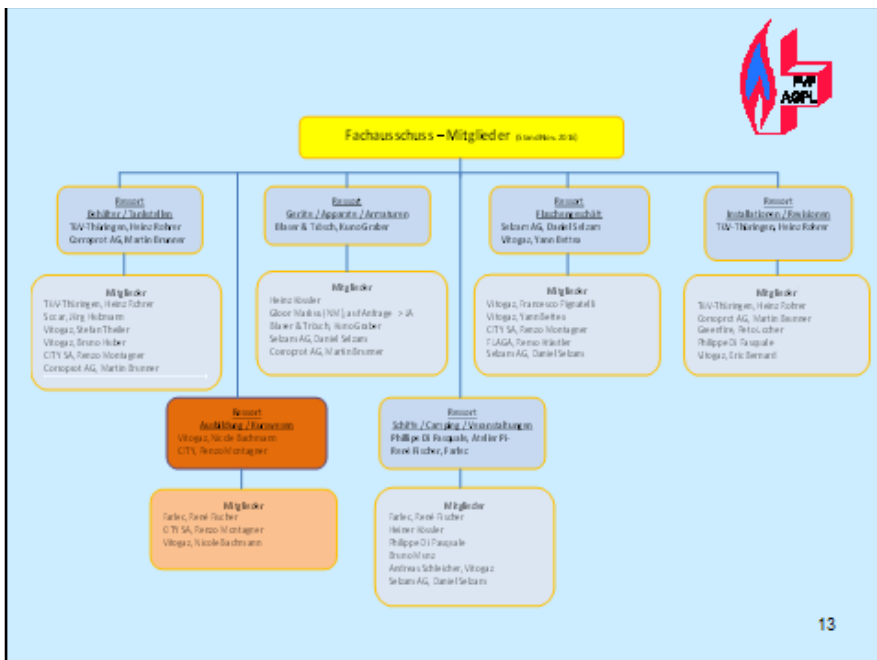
FVF
AGPL

Fachausschuss – Mitglieder (Stand Nov. 2016)

Ressort
Behälter / Tankstellen
TÜV-Thüringen, Heinz Rohrer
Corroprot AG, Martin Brunner

Mitglieder
TÜV-Thüringen, Heinz Rohrer
Socar, Jürg Hubmann
Vitogaz, Stefan Theiler
Vitogaz, Bruno Huber
CITY SA, Renzo Montagner
Corroprot AG, Martin Brunner

Ressort
Geräte / Apparate / Armaturen
Blaser & Trösch, Kuno Graber

Mitglieder
Heinz Kössler
Gloor Marina (NW) auf Anfrage -> JA
Blaser & Trösch, Kuno Graber
Selzam AG, Daniel Selzam
Corroprot AG, Martin Brunner

Ressort
Flaschengeschäft
Selzam AG, Daniel Selzam
Vitogaz, Yann Bettex

Mitglieder
Vitogaz, Francesco Pignatelli
Vitogaz, Yann Bettex
CITY SA, Renzo Montagner
FLAGA, Renzo Häutler
Selzam AG, Daniel Selzam

Ressort
Installationen / Revisionen
TÜV-Thüringen, Heinz Rohrer

Mitglieder
TÜV-Thüringen, Heinz Rohrer
Corroprot AG, Martin Brunner
Gerefine, Peter Locher
Philippe Di Pasquale
Vitogaz, Eric Bernard

Ressort
Ausbildung / Kurswesen
Vitogaz, Nicole Bachmann
CITY, Renzo Montagner

Mitglieder
Farlec, René Fischer
CITY SA, Renzo Montagner
Vitogaz, Nicole Bachmann

Ressort
Schiffe / Camping / Veranstaltungen
Phillipe Di Pasquale, Atelier Pi-
René Fischer, Farlec

Mitglieder
Farlec, René Fischer
Heiner Kössler
Philippe Di Pasquale
Bruno Munz
Andreas Schleicher, Vitogaz
Selzam AG, Daniel Selzam

13